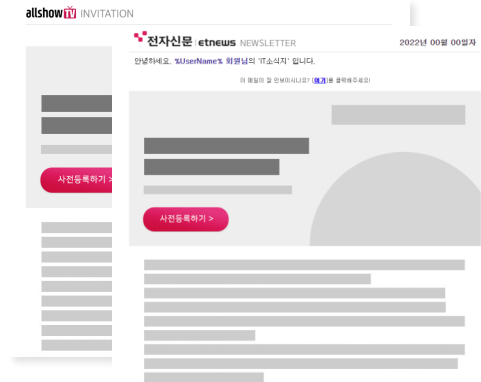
allshowTV INVITATION

사전등록하기 >

전자신문 | etnews NEWSLETTER

2022년 00월 00일자

안녕하세요, %UserName% 회원님의 'IT소식지' 입니다.

이 메일이 잘 안보이시나요? [여기]를 클릭해주세요!

사전등록하기 >